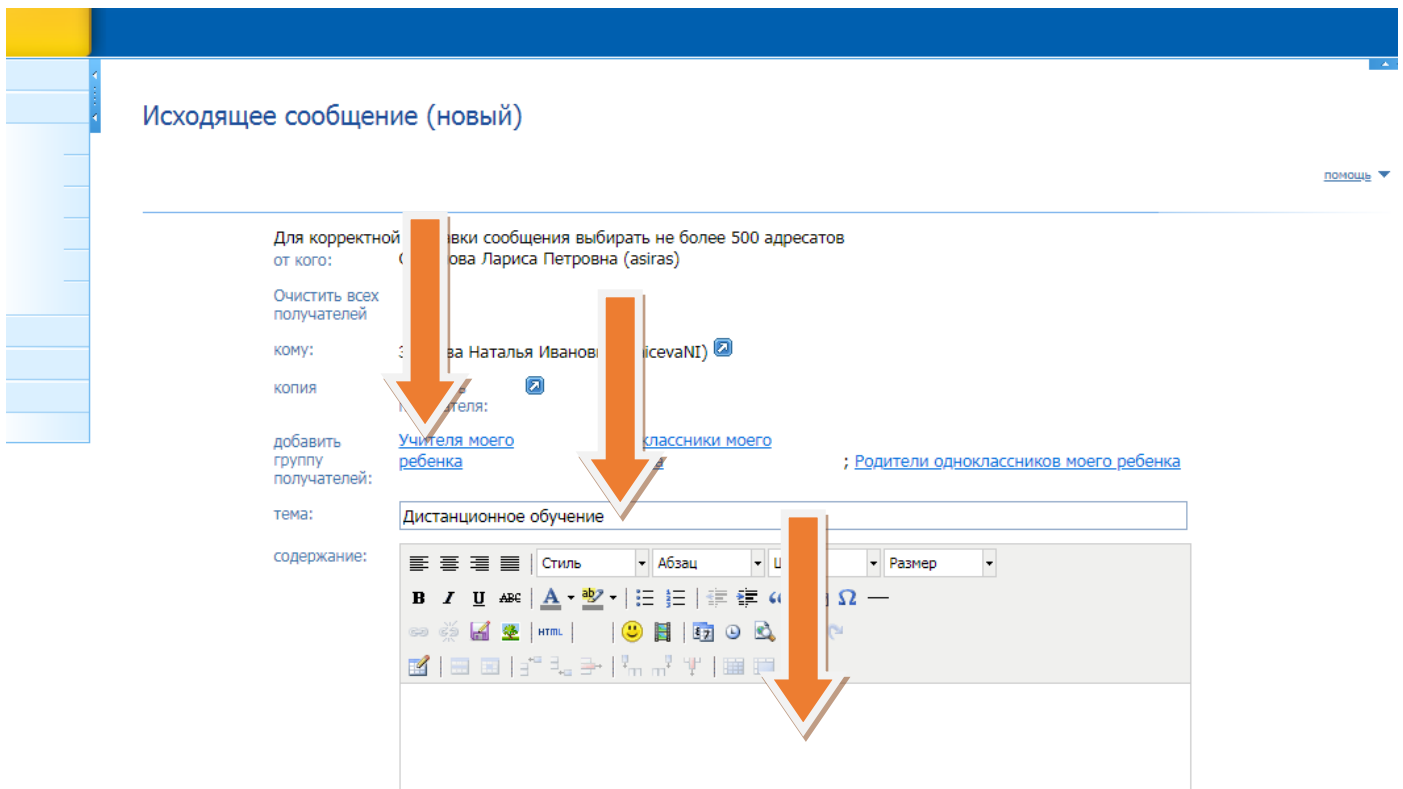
Исходящее сообщение (новый)

помощь

Для корректной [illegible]вки сообщения выбирать не более 500 адресатов
от кого: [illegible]ова Лариса Петровна (asiras)

Очистить всех получателей

кому: З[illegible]ва Наталья Иванов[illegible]icevaNI)

копия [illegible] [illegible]теля:

добавить группу получателей: Учителя моего ребенка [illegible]классники моего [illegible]а ; Родители одноклассников моего ребенка

тема: Дистанционное обучение

содержание: Стиль Абзац Ш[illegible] Размер

B I U ABC A ab Ω —

HTML